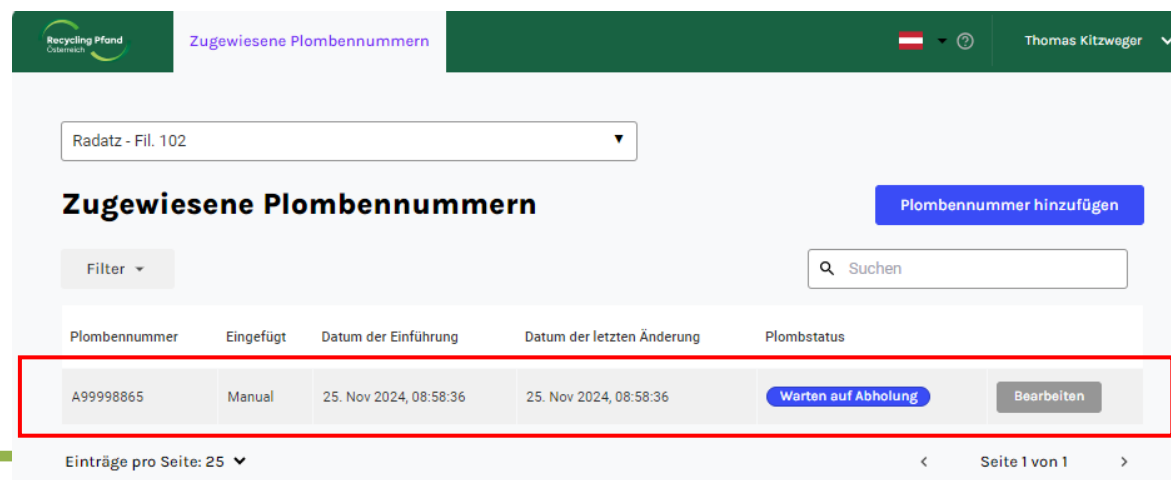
Recycling Pfand Österreich

Zugewiesene Plombennummern

Thomas Kitzweger

Radatz - Fil. 102

Zugewiesene Plombennummern

Plombennummer hinzufügen

Filter

Suchen

| Plombennummer | Eingefügt | Datum der Einführung | Datum der letzten Änderung | Plombstatus | |
|---|---|---|---|---|---|
| A99998865 | Manual | 25. Nov 2024, 08:58:36 | 25. Nov 2024, 08:58:36 | Warten auf Abholung | Bearbeiten |

Einträge pro Seite: 25

Seite 1 von 1